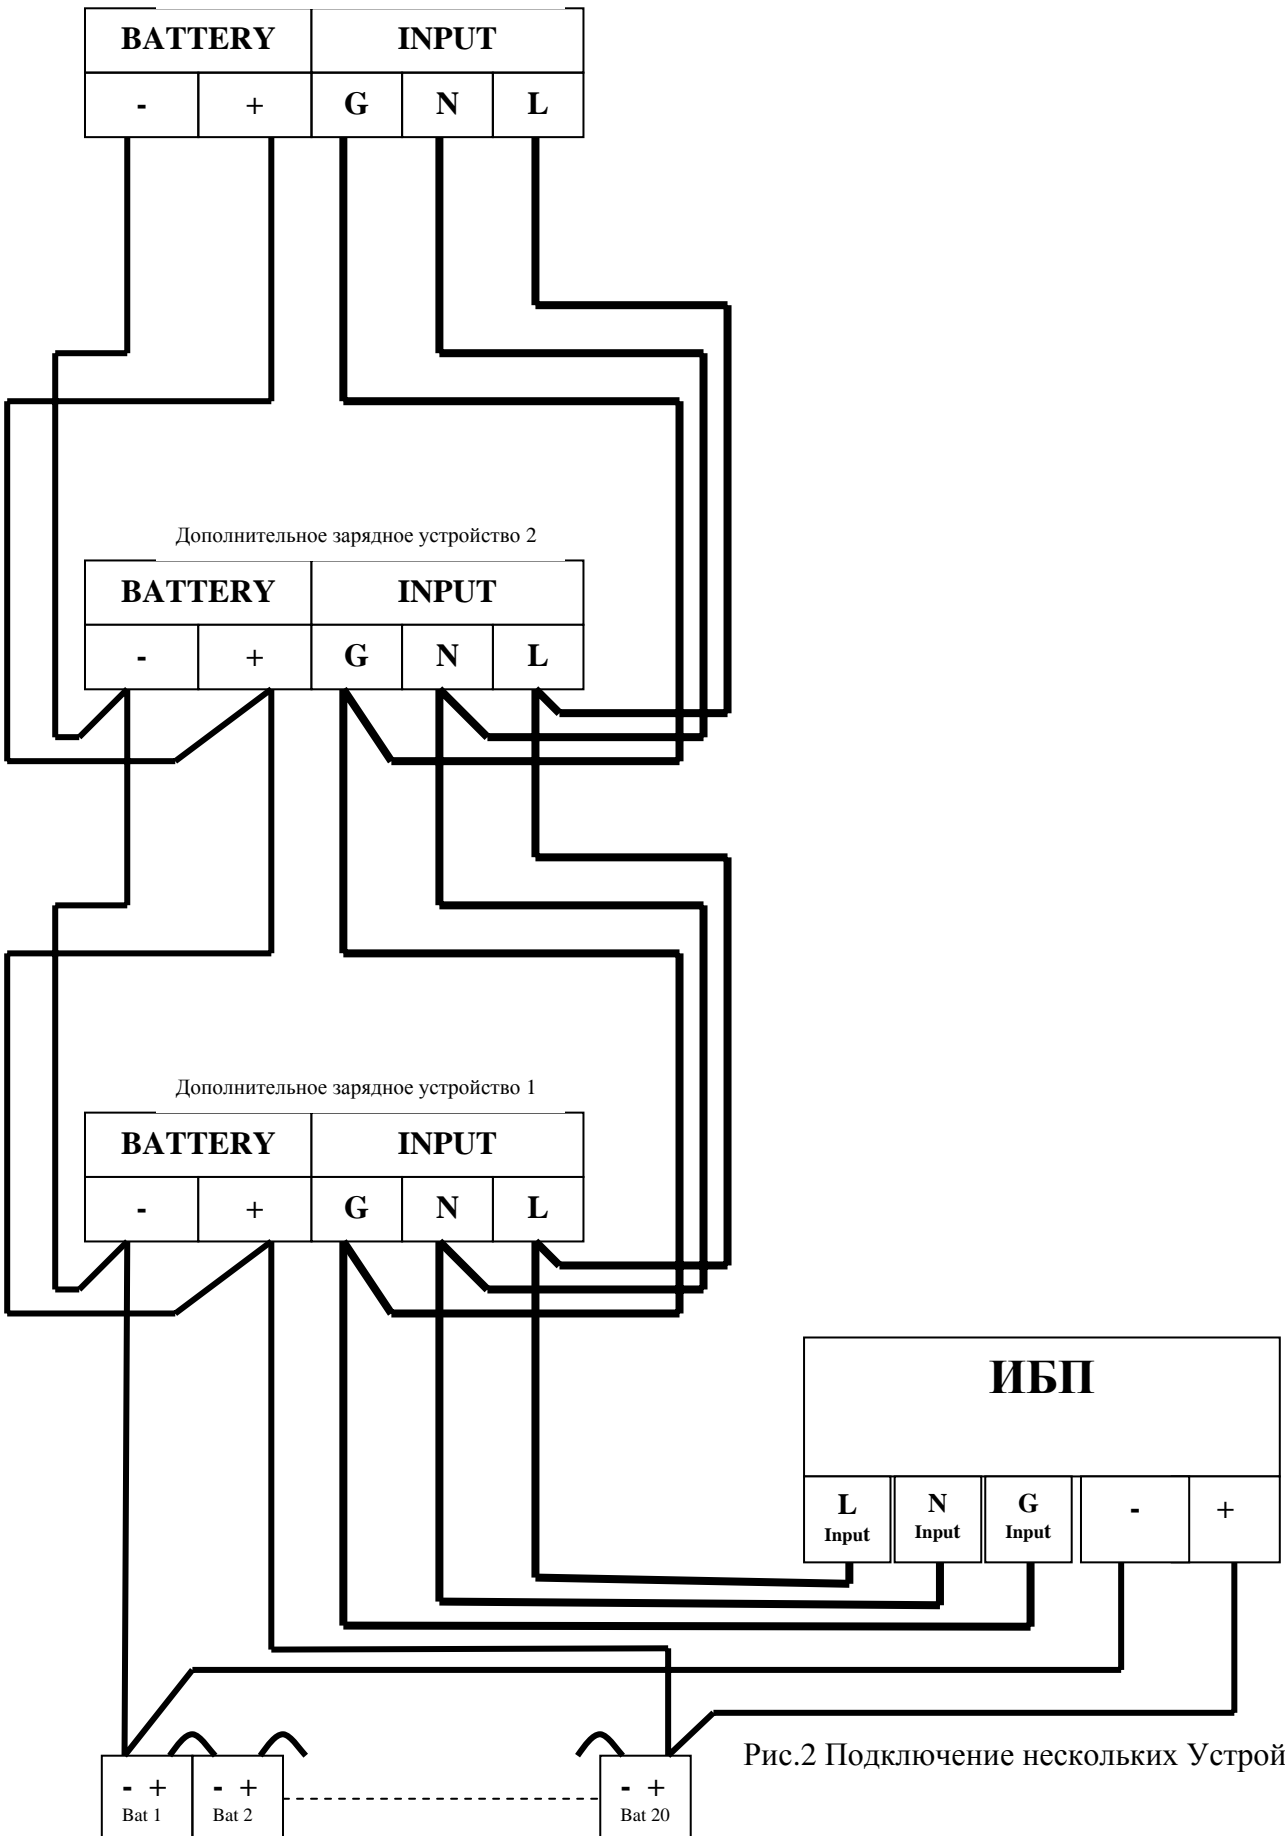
| BATTERY | | INPUT | | |
|---|---|---|---|---|
| - | + | G | N | L |

Дополнительное зарядное устройство 2

| BATTERY | | INPUT | | |
|---|---|---|---|---|
| - | + | G | N | L |

Дополнительное зарядное устройство 1

| BATTERY | | INPUT | | |
|---|---|---|---|---|
| - | + | G | N | L |

ИБП

L Input
N Input
G Input
-
+

- + Bat 1
- + Bat 2
- + Bat 20

Рис.2 Подключение нескольких Устрой